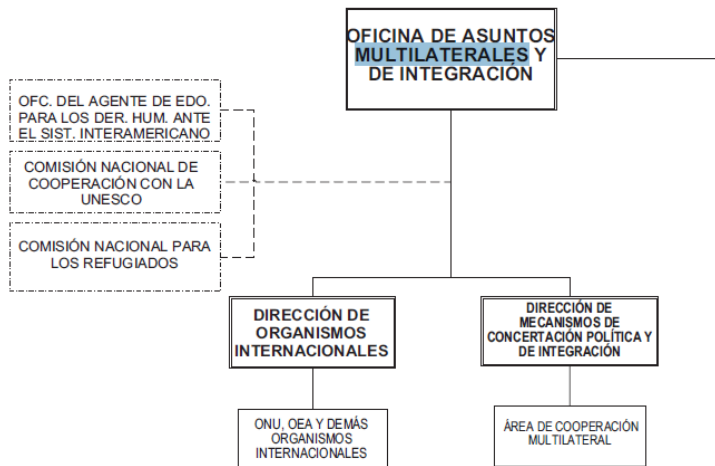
OFICINA DE ASUNTOS MULTILATERALES Y DE INTEGRACIÓN

OFC. DEL AGENTE DE EDO. PARA LOS DER. HUM. ANTE EL SIST. INTERAMERICANO

COMISIÓN NACIONAL DE COOPERACIÓN CON LA UNESCO

COMISIÓN NACIONAL PARA LOS REFUGIADOS

DIRECCIÓN DE ORGANISMOS INTERNACIONALES

DIRECCIÓN DE MECANISMOS DE CONCERTACIÓN POLÍTICA Y DE INTEGRACIÓN

ONU, OEA Y DEMÁS ORGANISMOS INTERNACIONALES

ÁREA DE COOPERACIÓN MULTILATERAL